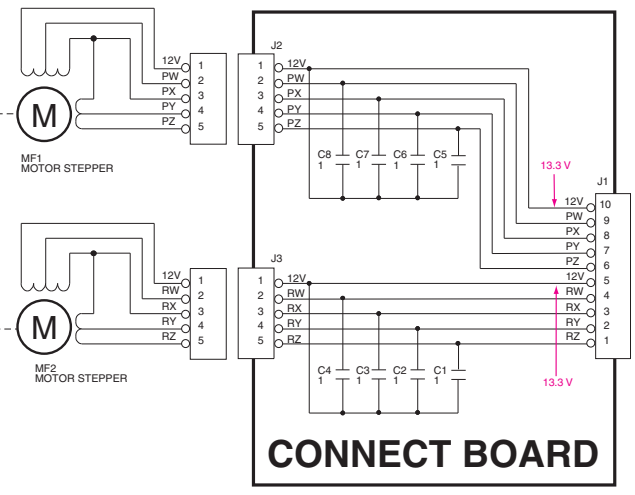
M
MF1
MOTOR STEPPER

12V 1
PW 2
PX 3
PY 4
PZ 5

J2
1 12V
2 PW
3 PX
4 PY
5 PZ

C8 1
C7 1
C6 1
C5 1

13.3 V

J1
12V 10
PW 9
PX 8
PY 7
PZ 6
12V 5
RW 4
RX 3
RY 2
RZ 1

M
MF2
MOTOR STEPPER

12V 1
RW 2
RX 3
RY 4
RZ 5

J3
1 12V
2 RW
3 RX
4 RY
5 RZ

C4 1
C3 1
C2 1
C1 1

13.3 V

CONNECT BOARD